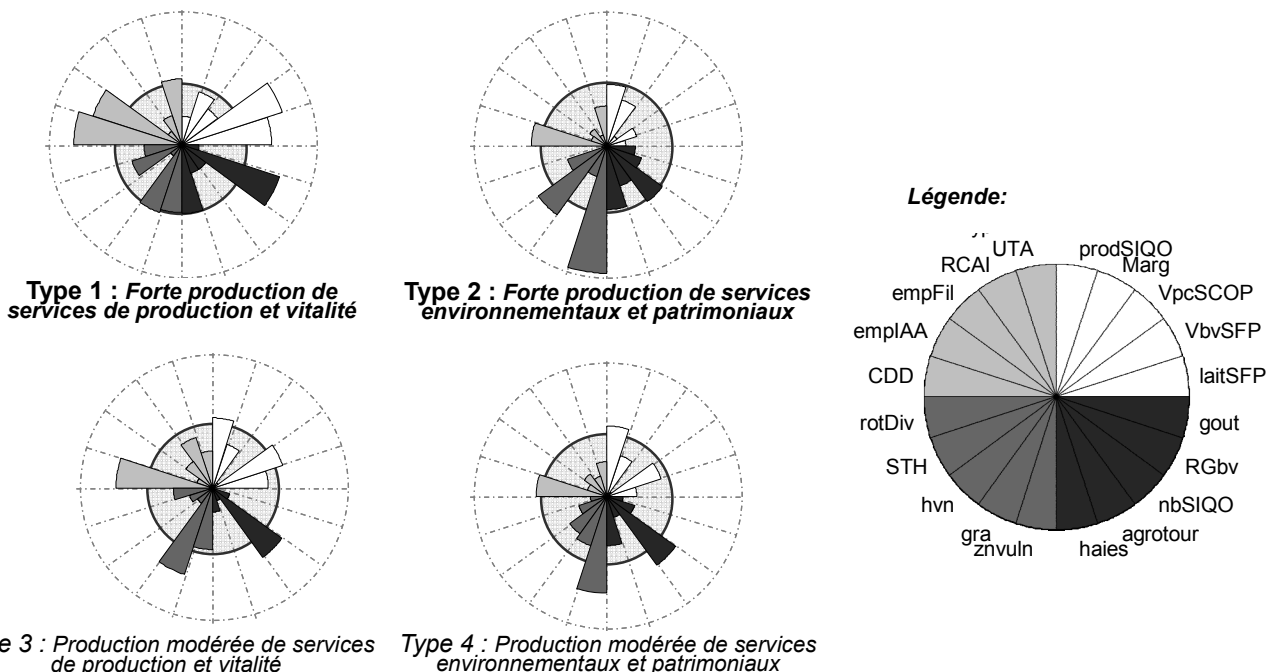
Type 1 : Forte production de services de production et vitalité

Type 2 : Forte production de services environnementaux et patrimoniaux

Légende:

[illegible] UTA prodSIQO Marg VpcSCOP VbvSFP laitSFP gout RGbv nbSIQO agrotour haies znvuln gra hvn STH rotDiv CDD emplAA empFil RCAI

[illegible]e 3 : Production modérée de services de production et vitalité

Type 4 : Production modérée de services environnementaux et patrimoniaux